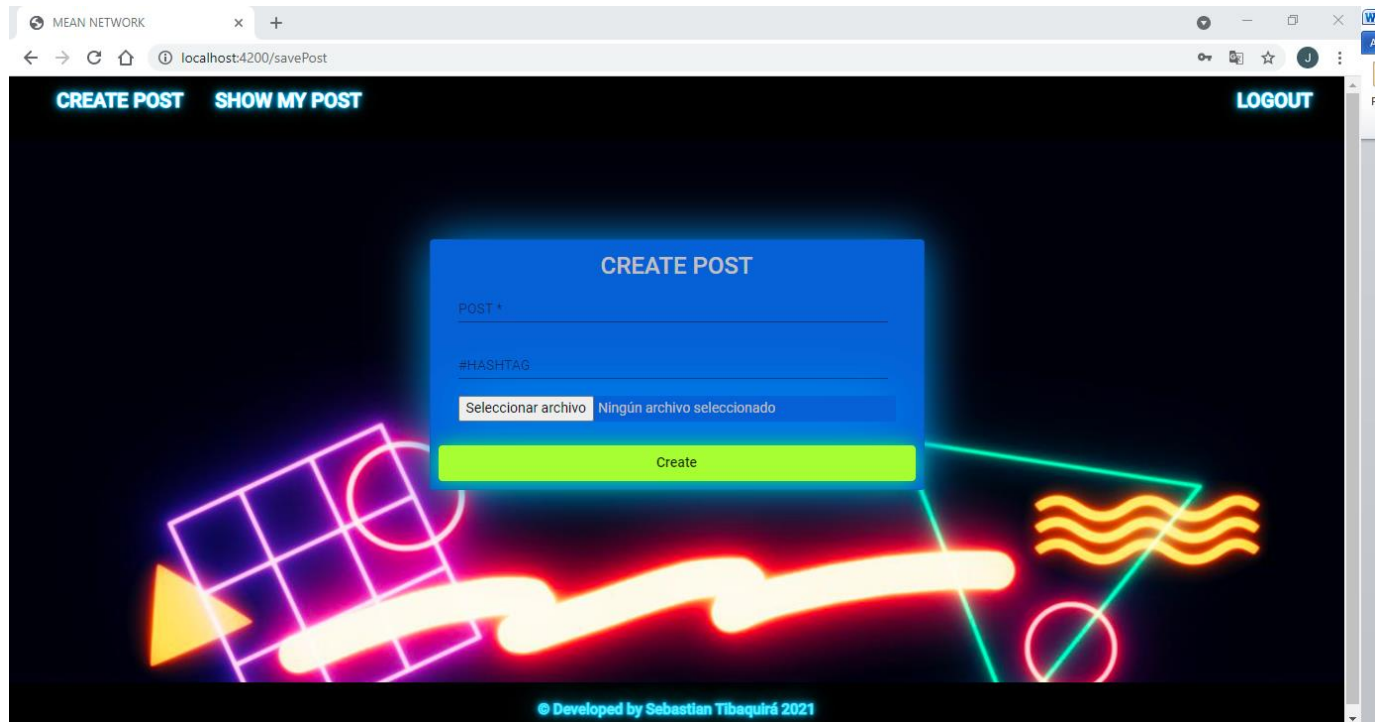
MEAN NETWORK
localhost:4200/savePost
J

CREATE POST SHOW MY POST LOGOUT

CREATE POST

POST *

#HASHTAG

Seleccionar archivo Ningún archivo seleccionado

Create

© Developed by Sebastian Tibaquirá 2021